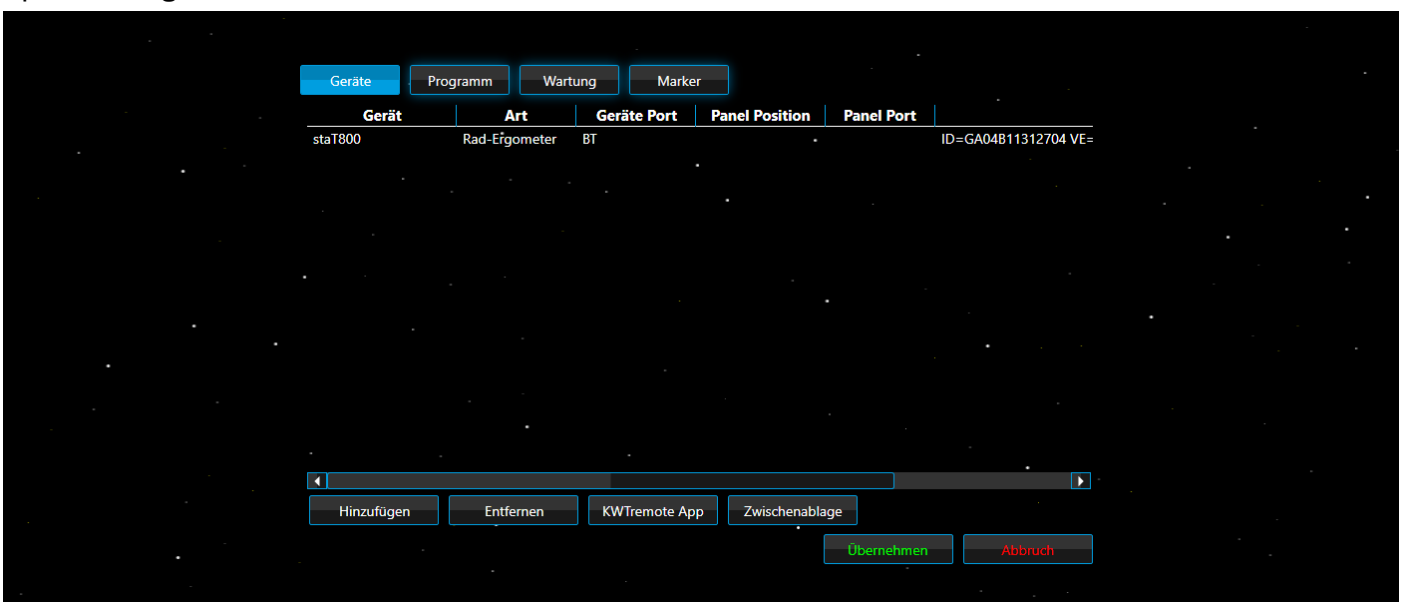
Geräte Programm Wartung Marker

| Gerät | Art | Geräte Port | Panel Position | Panel Port | |
|---|---|---|---|---|---|
| staT800 | Rad-Ergometer | BT | | | ID=GA04B11312704 VE= |

Hinzufügen Entfernen KWTremote App Zwischenablage

Übernehmen Abbruch